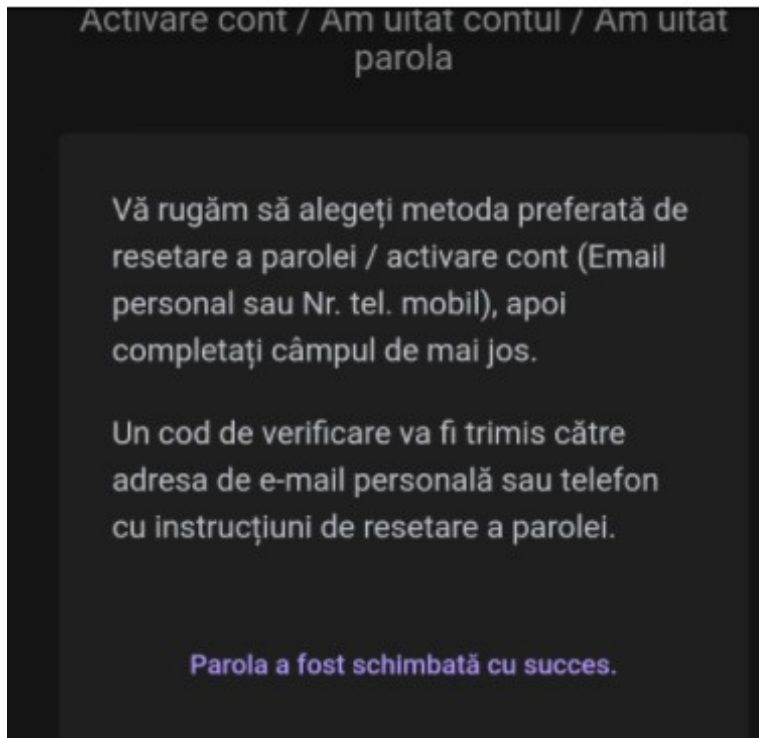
Activare cont / Am uitat contul / Am uitat parola

Vă rugăm să alegeți metoda preferată de resetare a parolei / activare cont (Email personal sau Nr. tel. mobil), apoi completați câmpul de mai jos.

Un cod de verificare va fi trimis către adresa de e-mail personală sau telefon cu instrucțiuni de resetare a parolei.

Parola a fost schimbată cu succes.